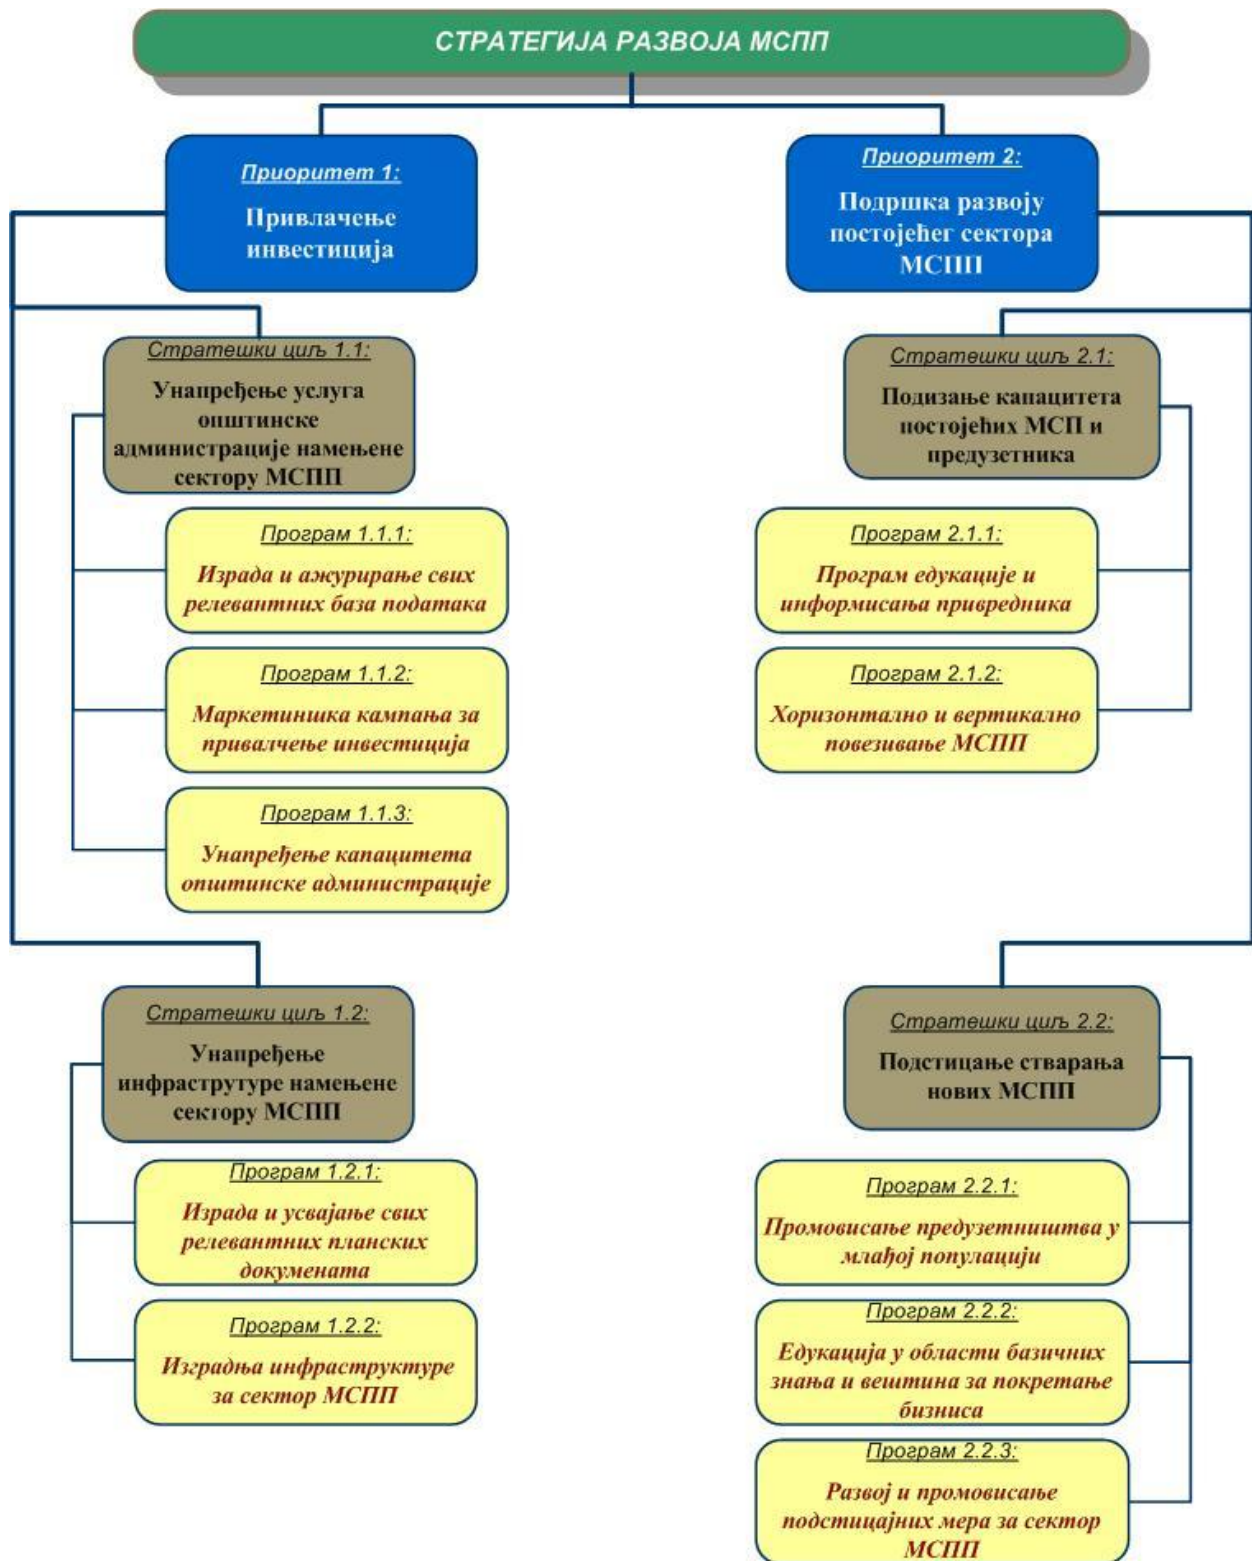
СТРАТЕГИЈА РАЗВОЈА МСПП

Приоритет 1:
Привлачење инвестиција

Приоритет 2:
Подршка развоју постојећег сектора МСПП

Стратешки циљ 1.1:
Унапређење услуга општинске администрације намењене сектору МСПП

Програм 1.1.1:
Израда и ажурирање свих релевантних база података

Програм 1.1.2:
Маркетиншка кампања за привалчење инвестиција

Програм 1.1.3:
Унапређење капацитета општинске администрације

Стратешки циљ 2.1:
Подизање капацитета постојећих МСП и предузетника

Програм 2.1.1:
Програм едукације и информисања привредника

Програм 2.1.2:
Хоризонтално и вертикално повезивање МСПП

Стратешки циљ 1.2:
Унапређење инфраструтуре намењене сектору МСПП

Програм 1.2.1:
Израда и усвајање свих релевантних планских докумената

Програм 1.2.2:
Изградња инфраструктуре за сектор МСПП

Стратешки циљ 2.2:
Подстицање стварања нових МСПП

Програм 2.2.1:
Промовисање предузетништва у млађој популацији

Програм 2.2.2:
Едукација у области базичних знања и вештина за покретање бизниса

Програм 2.2.3:
Развој и промовисање подстицајних мера за сектор МСПП